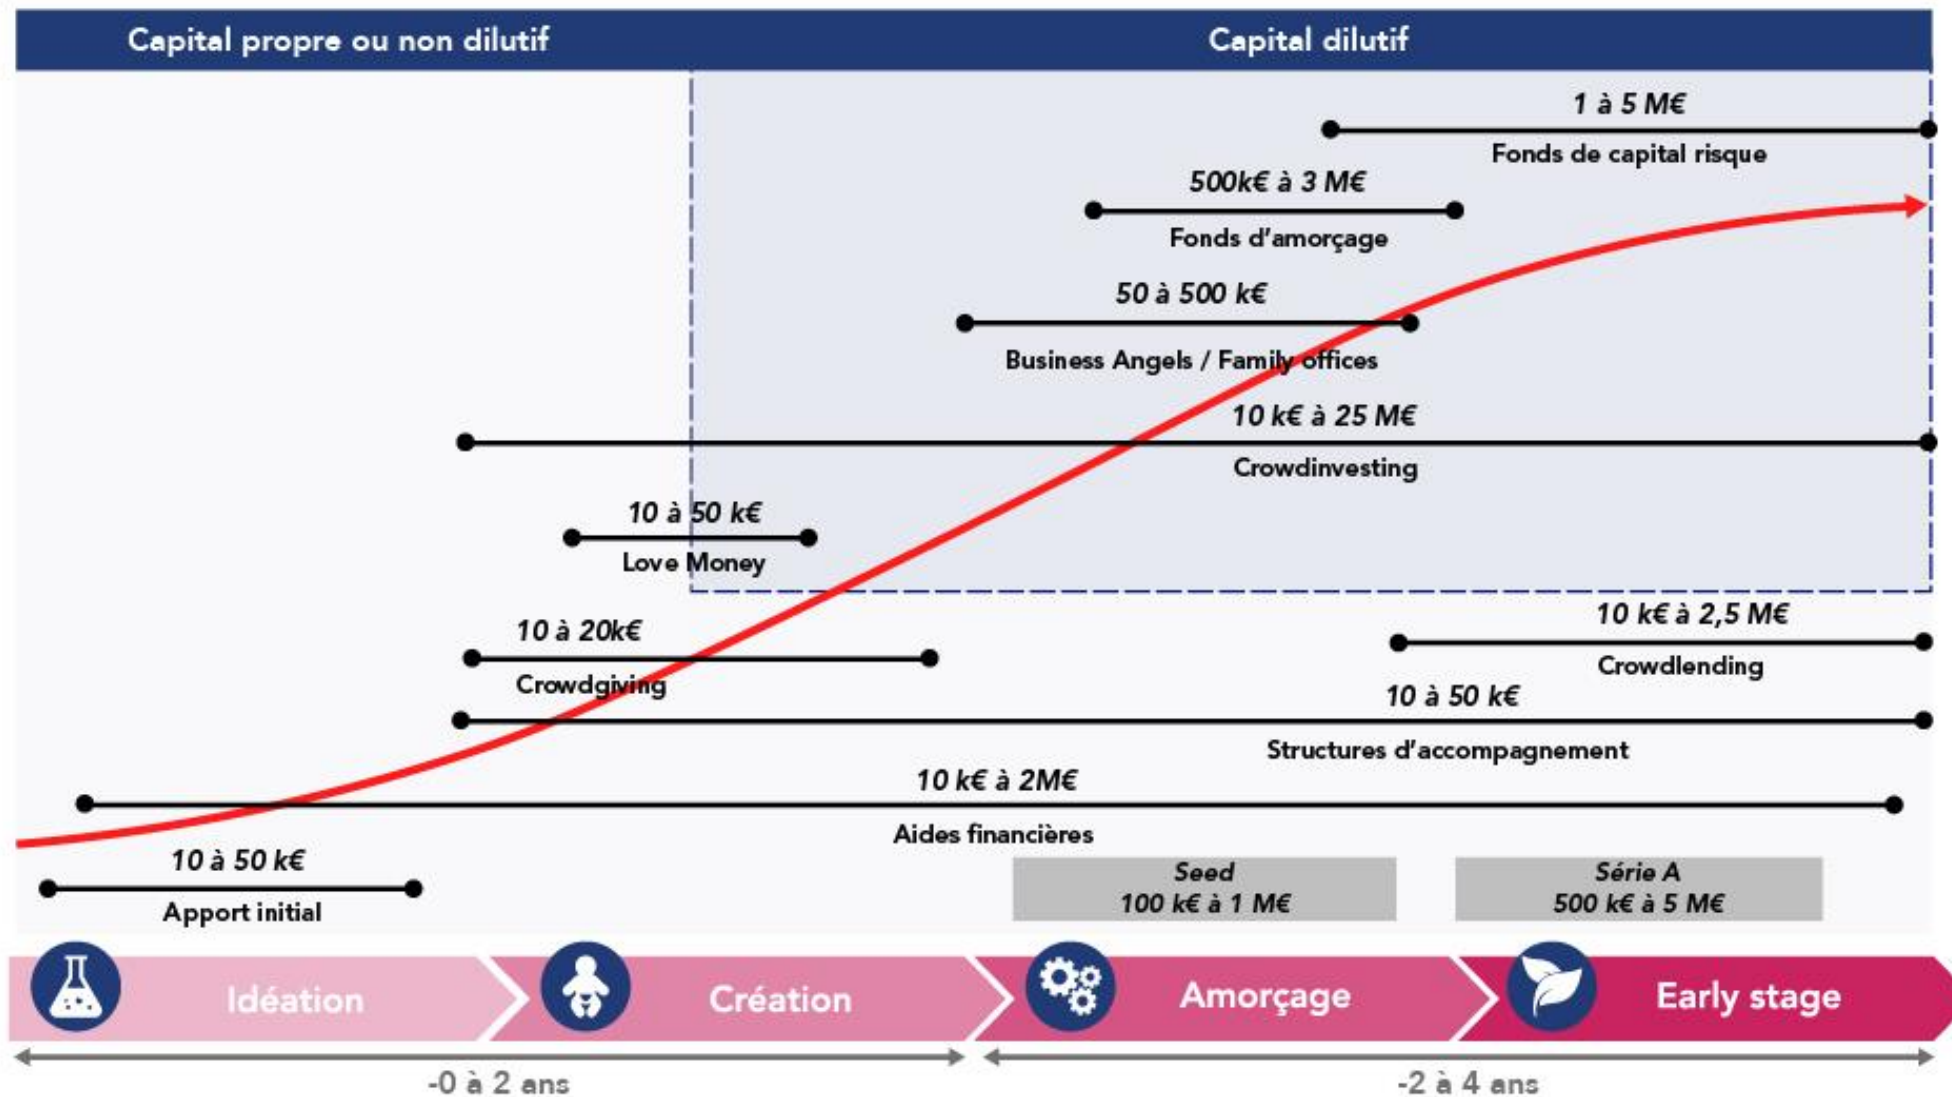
Capital propre ou non dilutif

Capital dilutif

1 à 5 M€
Fonds de capital risque

500k€ à 3 M€
Fonds d'amorçage

50 à 500 k€
Business Angels / Family offices

10 k€ à 25 M€
Crowdinvesting

10 à 50 k€
Love Money

10 à 20k€
Crowdgiving

10 k€ à 2,5 M€
Crowdlending

10 à 50 k€
Structures d'accompagnement

10 k€ à 2M€
Aides financières

10 à 50 k€
Apport initial

Seed
100 k€ à 1 M€

Série A
500 k€ à 5 M€

Idéation

Création

Amorçage

Early stage

-0 à 2 ans

-2 à 4 ans